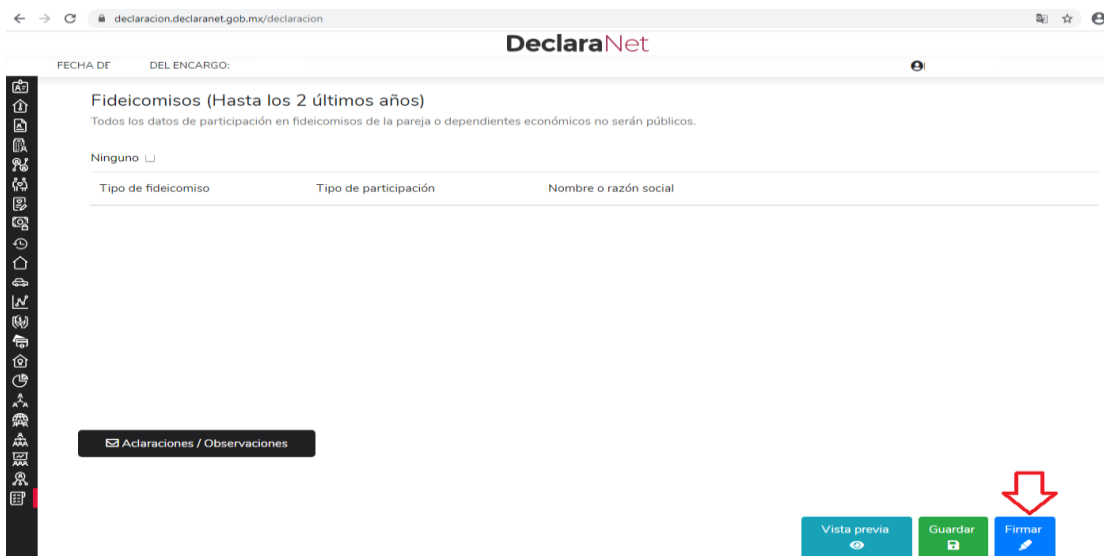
declaracion.declaranet.gob.mx/declaracion

DeclaraNet

FECHA DE DEL ENCARGO:

Fideicomisos (Hasta los 2 últimos años)

Todos los datos de participación en fideicomisos de la pareja o dependientes económicos no serán públicos.

Ninguno

| Tipo de fideicomiso | Tipo de participación | Nombre o razón social |
|---|---|---|

Aclaraciones / Observaciones

Vista previa

Guardar

Firmar